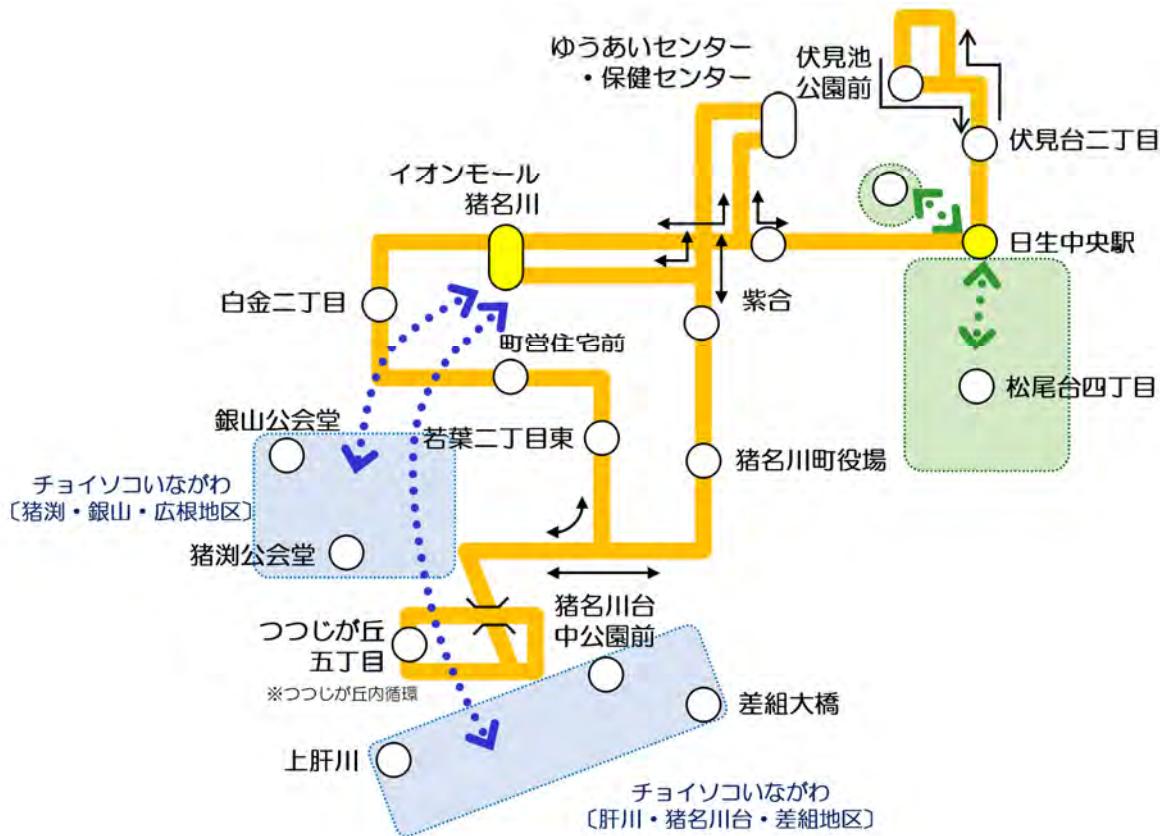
ゆうあいセンター
・保健センター

伏見池
公園前

伏見台二丁目

イオンモール
猪名川

日生中央駅

紫合

白金二丁目

町営住宅前

松尾台四丁目

銀山公会堂

若葉二丁目東

猪名川町役場

チョイソコいながわ
〔猪渕・銀山・広根地区〕

猪渕公会堂

猪名川台
中公園前

つつじが丘
五丁目

※つつじが丘内循環

差組大橋

上肝川

チョイソコいながわ
〔肝川・猪名川台・差組地区〕